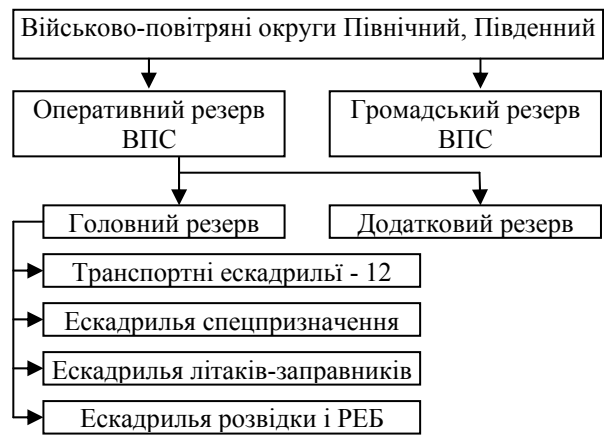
Військово-повітряні округи Північний, Південний

Оперативний резерв ВПС

Громадський резерв ВПС

Головний резерв

Додатковий резерв

Транспортні ескадрильї - 12

Ескадрилья спецпризначення

Ескадрилья літаків-заправників

Ескадрилья розвідки і РЕБ